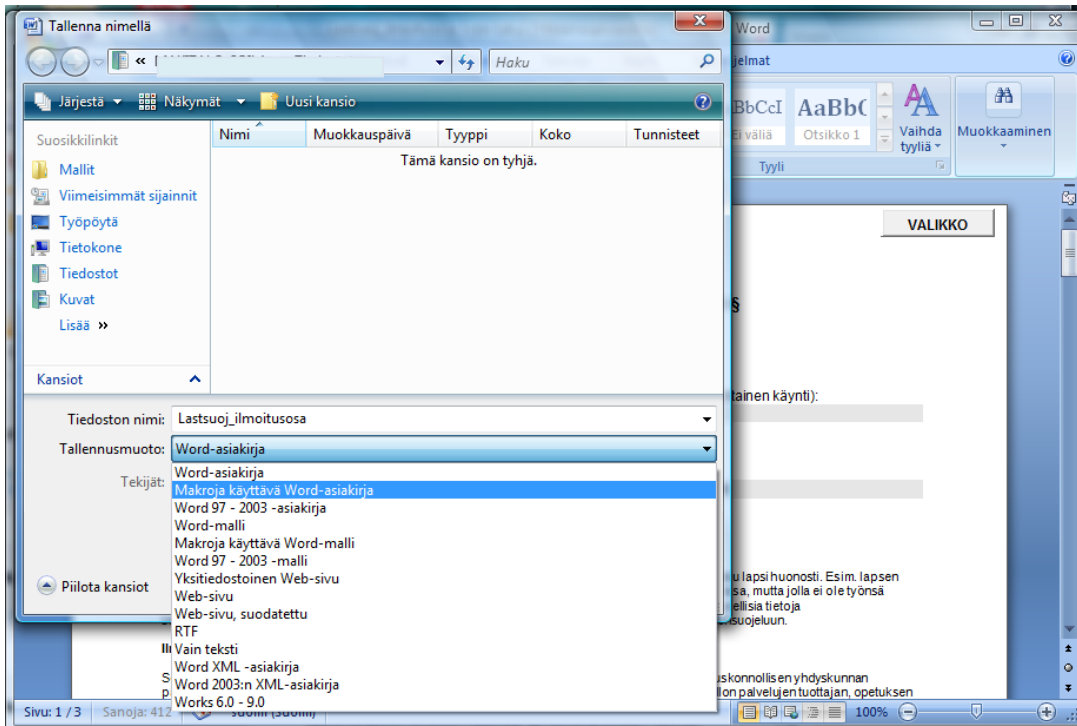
Tallenna nimellä

Word

jelmat

« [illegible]

Haku

Järjestä ▾ Näkymät ▾ Uusi kansio

Suosikkilinkit

Mallit

Viimeisimmät sijainnit

Työpöytä

Tietokone

Tiedostot

Kuvat

Lisää »

Kansiot

| Nimi | Muokkauspäivä | Tyyppi | Koko | Tunnisteet |
|---|---|---|---|---|

Tämä kansio on tyhjä.

AaBbCcI Ei väliä

AaBbC Otsikko 1

Vaihda tyyliä

Muokkaaminen

Tyyli

VALIKKO

§

tainen käynti):

Tiedoston nimi: Lastsuoj_ilmoitusosa

Tallennusmuoto: Word-asiakirja

Tekijät:

Word-asiakirja
Makroja käyttävä Word-asiakirja
Word 97 - 2003 -asiakirja
Word-malli
Makroja käyttävä Word-malli
Word 97 - 2003 -malli
Yksitiedostoinen Web-sivu
Web-sivu
Web-sivu, suodatettu
RTF
Vain teksti
Word XML -asiakirja
Word 2003:n XML-asiakirja
Works 6.0 - 9.0

Piilota kansiot

u lapsi huonosti. Esim. lapsen sa, mutta jolla ei ole työnsä ellisia tietoja suojeluun.

uskonnollisen yhdyskunnan llon palvelujen tuottajan, opetuksen

Sivu: 1 / 3 Sanoja: 412 suomi (Suomi)

100%